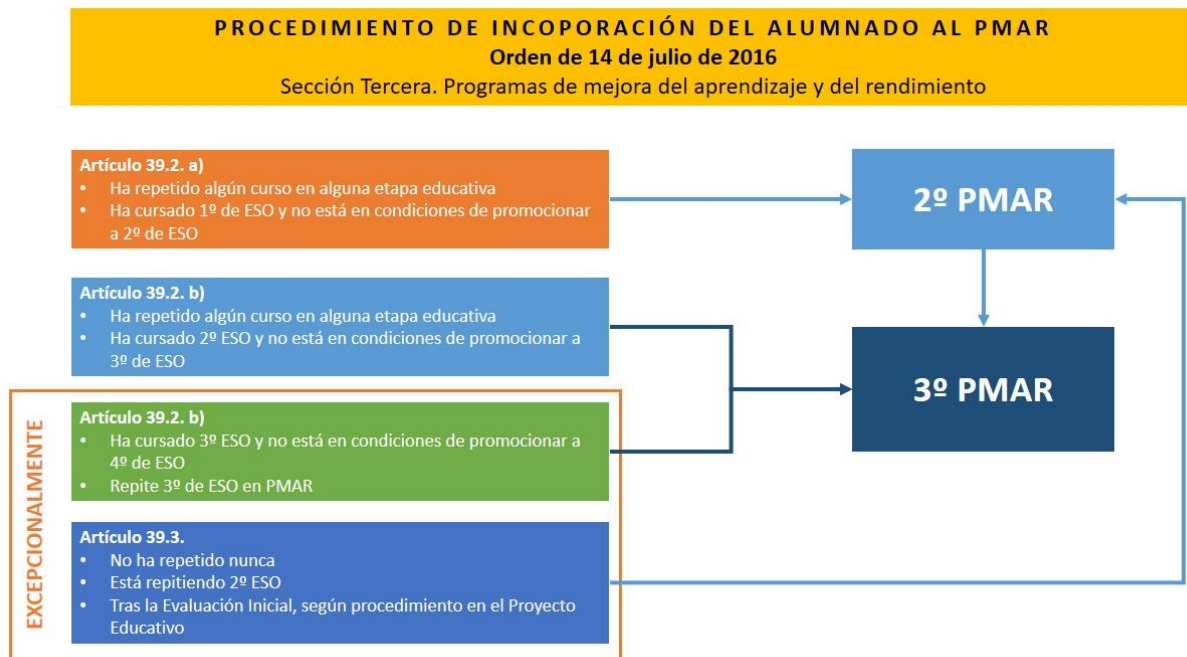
PROCEDIMIENTO DE INCOPORACIÓN DEL ALUMNADO AL PMAR
Orden de 14 de julio de 2016
Sección Tercera. Programas de mejora del aprendizaje y del rendimiento

Artículo 39.2. a)
• Ha repetido algún curso en alguna etapa educativa
• Ha cursado 1º de ESO y no está en condiciones de promocionar a 2º de ESO

2º PMAR

Artículo 39.2. b)
• Ha repetido algún curso en alguna etapa educativa
• Ha cursado 2º ESO y no está en condiciones de promocionar a 3º de ESO

3º PMAR

EXCEPCIONALMENTE

Artículo 39.2. b)
• Ha cursado 3º ESO y no está en condiciones de promocionar a 4º de ESO
• Repite 3º de ESO en PMAR

Artículo 39.3.
• No ha repetido nunca
• Está repitiendo 2º ESO
• Tras la Evaluación Inicial, según procedimiento en el Proyecto Educativo